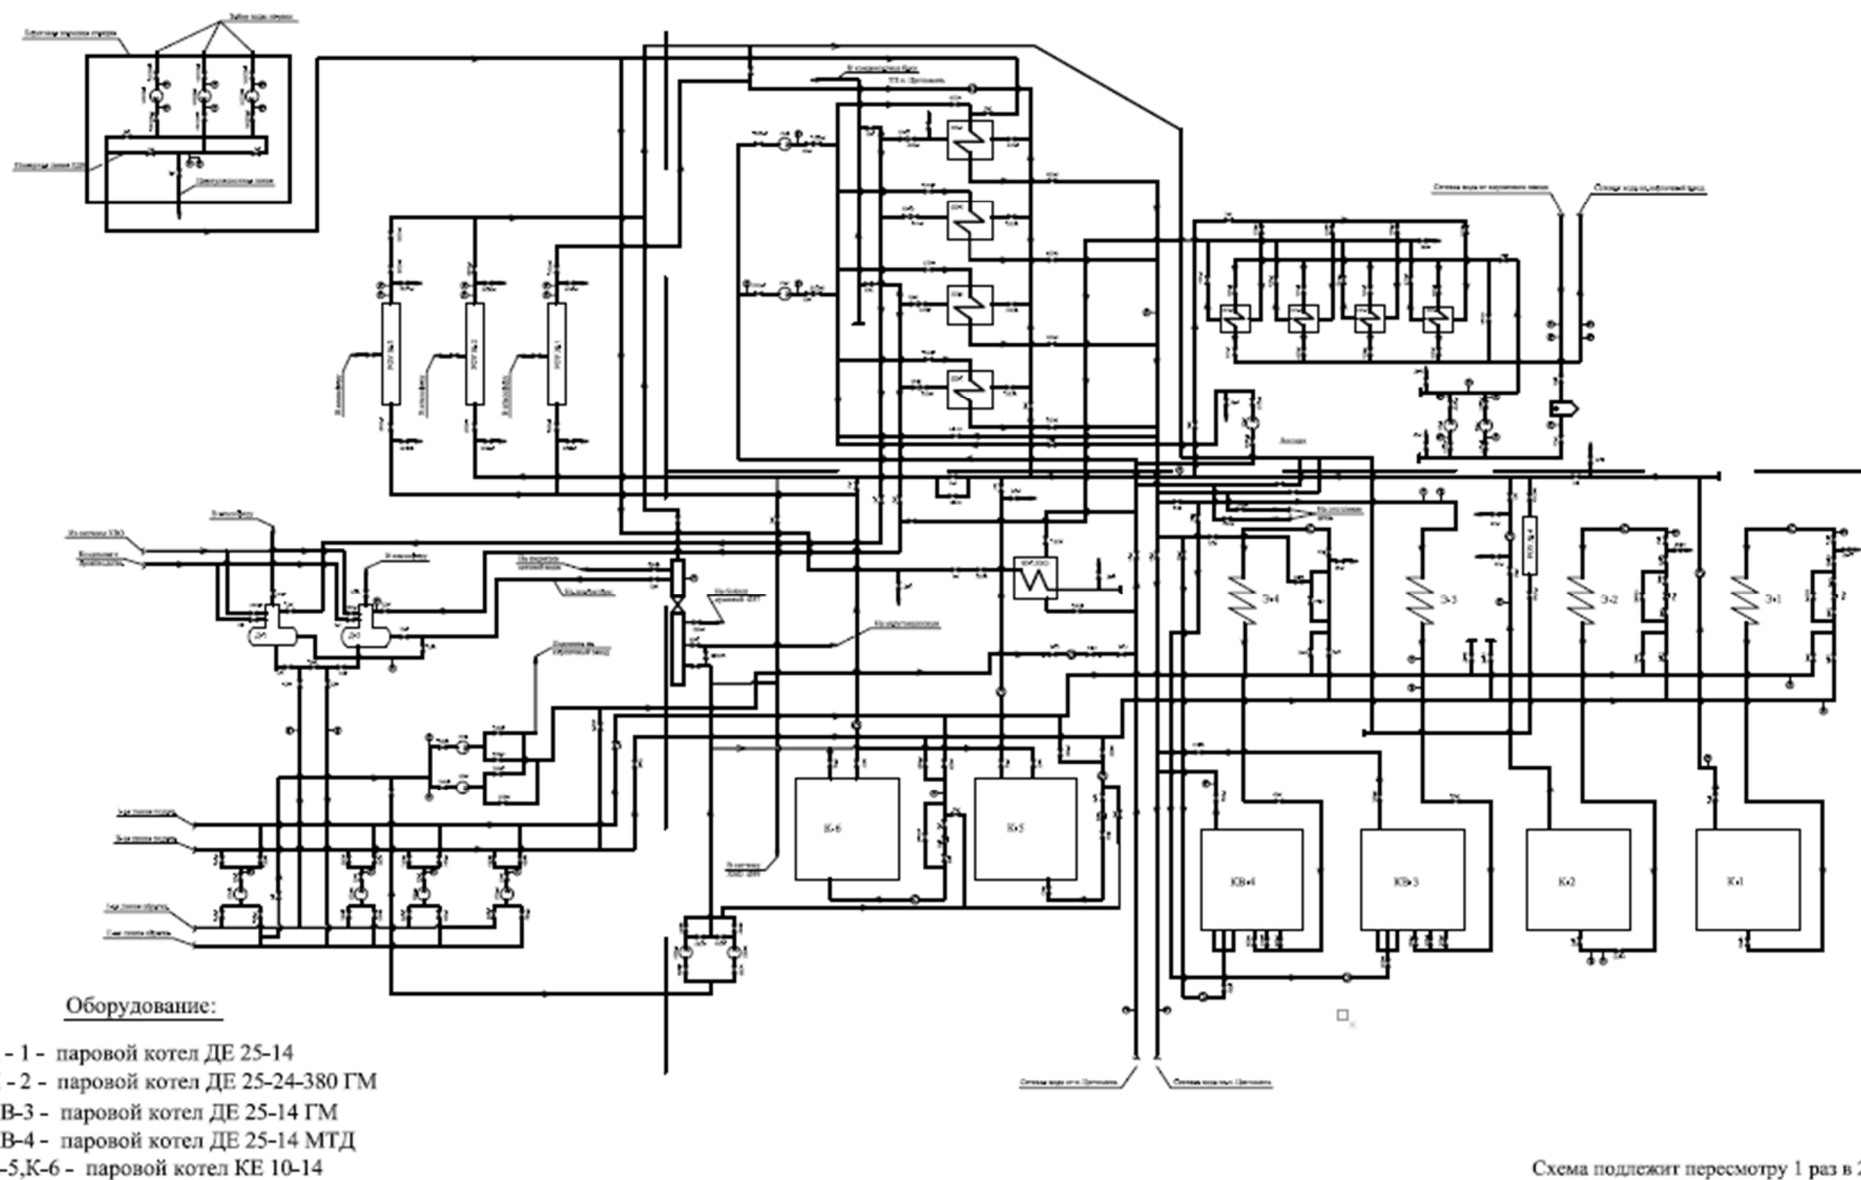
К-6

К-5

КВ-4

КВ-3

К-2

К-1

Э-4

Э-3

Э-2

Э-1

Оборудование:

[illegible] - 1 - паровой котел ДЕ 25-14

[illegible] - 2 - паровой котел ДЕ 25-24-380 ГМ

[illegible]В-3 - паровой котел ДЕ 25-14 ГМ

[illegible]В-4 - паровой котел ДЕ 25-14 МТД

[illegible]-5,К-6 - паровой котел КЕ 10-14

Схема подлежит пересмотру 1 раз в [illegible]